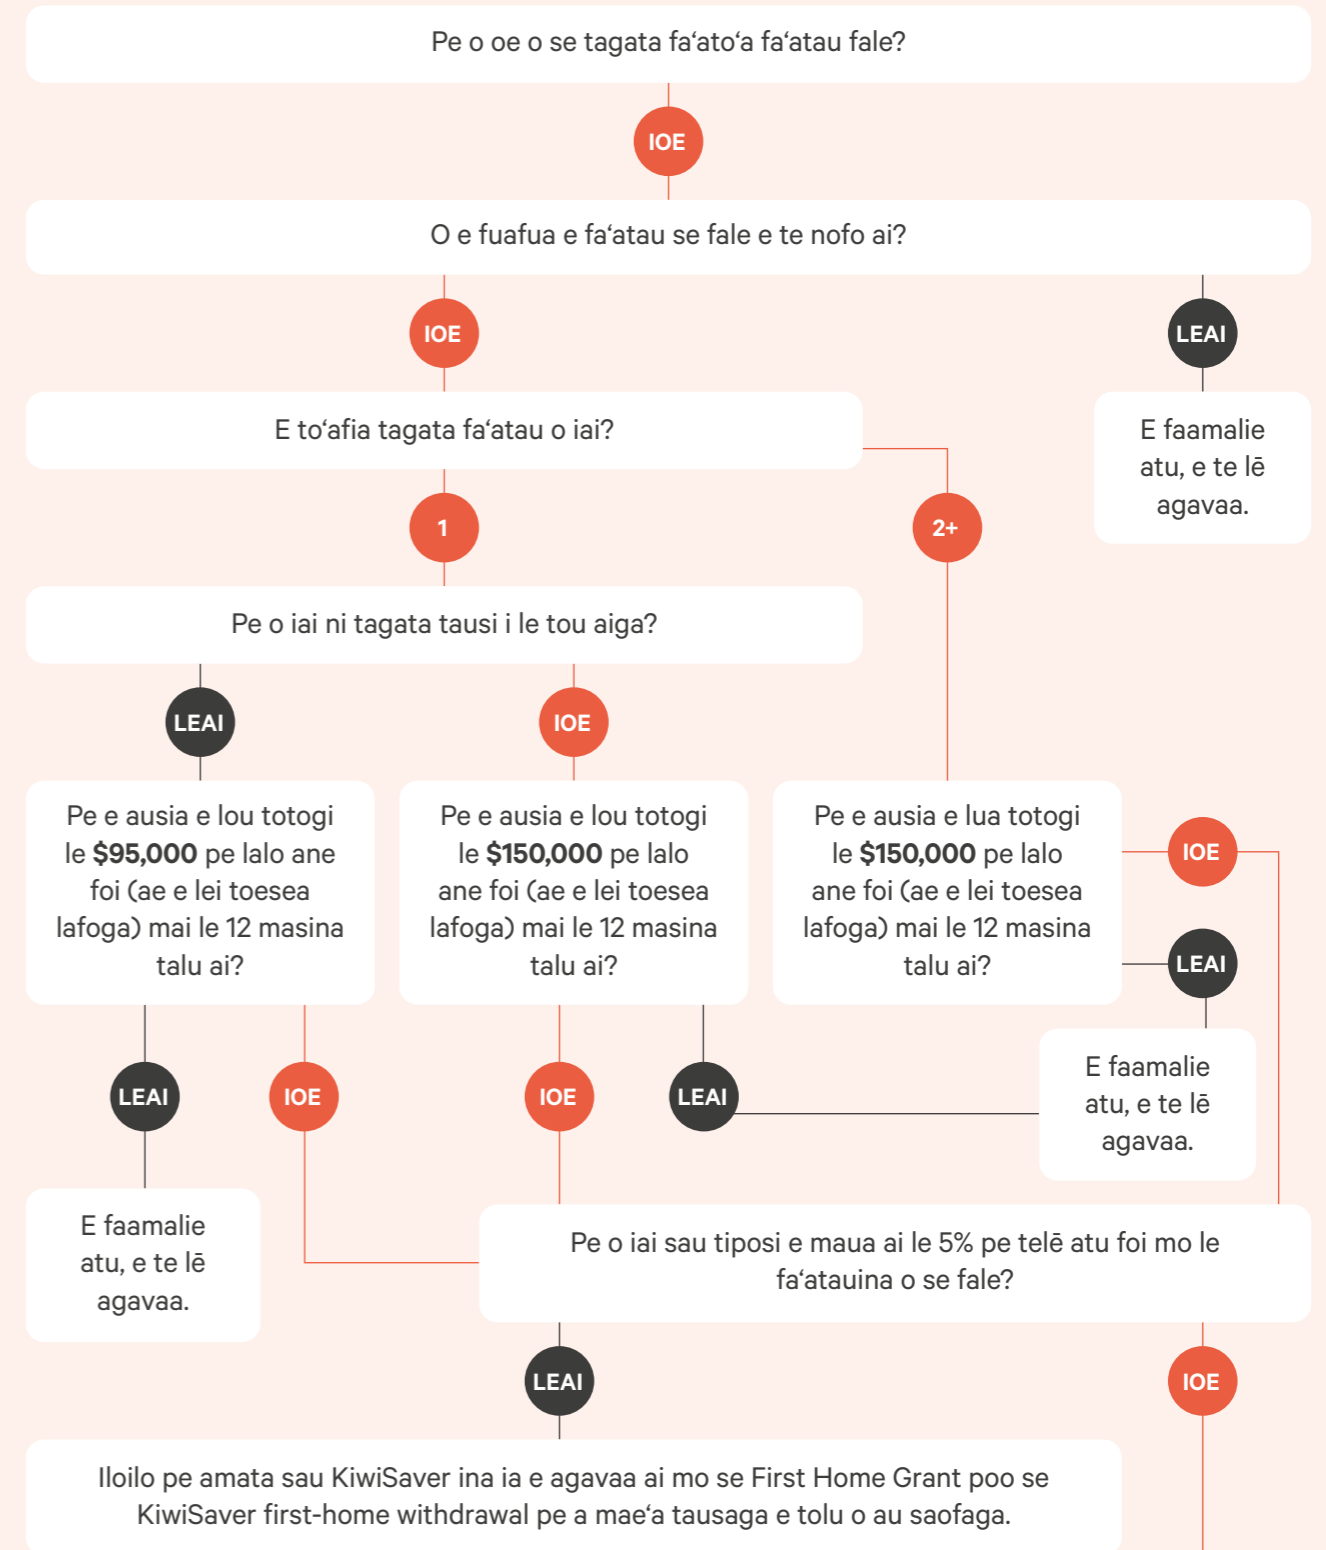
Pe o oe o se tagata fa‘ato‘a fa‘atau fale?

IOE

O e fuafua e fa‘atau se fale e te nofo ai?

IOE

LEAI

E to‘afia tagata fa‘atau o iai?

E faamalie atu, e te lē agavaa.

1

2+

Pe o iai ni tagata tausi i le tou aiga?

LEAI

IOE

Pe e ausia e lou totogi le **$95,000** pe lalo ane foi (ae e lei toesea lafoga) mai le 12 masina talu ai?

Pe e ausia e lou totogi le **$150,000** pe lalo ane foi (ae e lei toesea lafoga) mai le 12 masina talu ai?

Pe e ausia e lua totogi le **$150,000** pe lalo ane foi (ae e lei toesea lafoga) mai le 12 masina talu ai?

IOE

LEAI

E faamalie atu, e te lē agavaa.

LEAI

IOE

IOE

LEAI

E faamalie atu, e te lē agavaa.

Pe o iai sau tiposi e maua ai le 5% pe telē atu foi mo le fa‘atauina o se fale?

LEAI

IOE

Iloilo pe amata sau KiwiSaver ina ia e agavaa ai mo se First Home Grant poo se KiwiSaver first-home withdrawal pe a mae‘a tausaga e tolu o au saofaga.